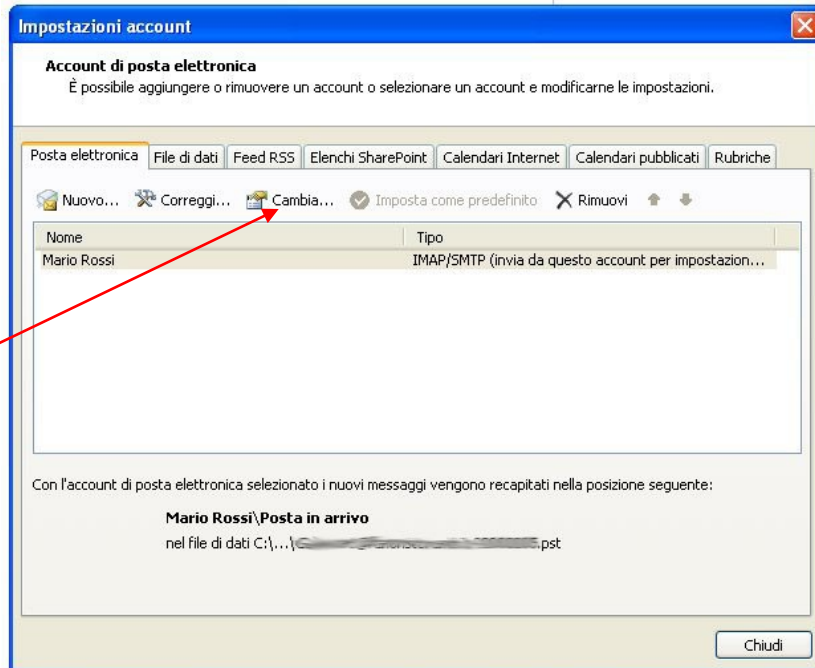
Impostazioni account

Account di posta elettronica
È possibile aggiungere o rimuovere un account o selezionare un account e modificarne le impostazioni.

Posta elettronica | File di dati | Feed RSS | Elenchi SharePoint | Calendari Internet | Calendari pubblicati | Rubriche

Nuovo... Correggi... Cambia... Imposta come predefinito Rimuovi

| Nome | Tipo |
|---|---|
| Mario Rossi | IMAP/SMTP (invia da questo account per impostazion... |

Con l'account di posta elettronica selezionato i nuovi messaggi vengono recapitati nella posizione seguente:

Mario Rossi\Posta in arrivo
nel file di dati C:\...\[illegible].pst

Chiudi